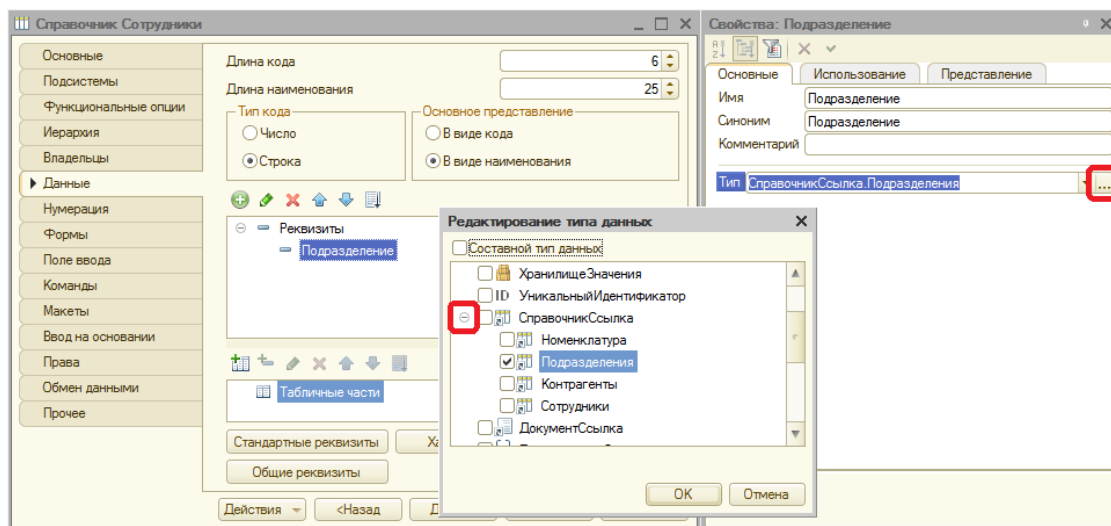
Справочник Сотрудники

Основные
Подсистемы
Функциональные опции
Иерархия
Владельцы
Данные
Нумерация
Формы
Поле ввода
Команды
Макеты
Ввод на основании
Права
Обмен данными
Прочее

Длина кода 6
Длина наименования 25
Тип кода
Число
Строка
Основное представление
В виде кода
В виде наименования

Реквизиты
Подразделение

Табличные части

Стандартные реквизиты
Ха
Общие реквизиты

Действия
<Назад
Д

Свойства: Подразделение

Основные
Использование
Представление
Имя Подразделение
Синоним Подразделение
Комментарий
Тип СправочникСсылка.Подразделения
...

Редактирование типа данных
Составной тип данных
ХранилищеЗначения
ID УникальныйИдентификатор
СправочникСсылка
Номенклатура
Подразделения
Контрагенты
Сотрудники
ДокументСсылка
ОК
Отмена